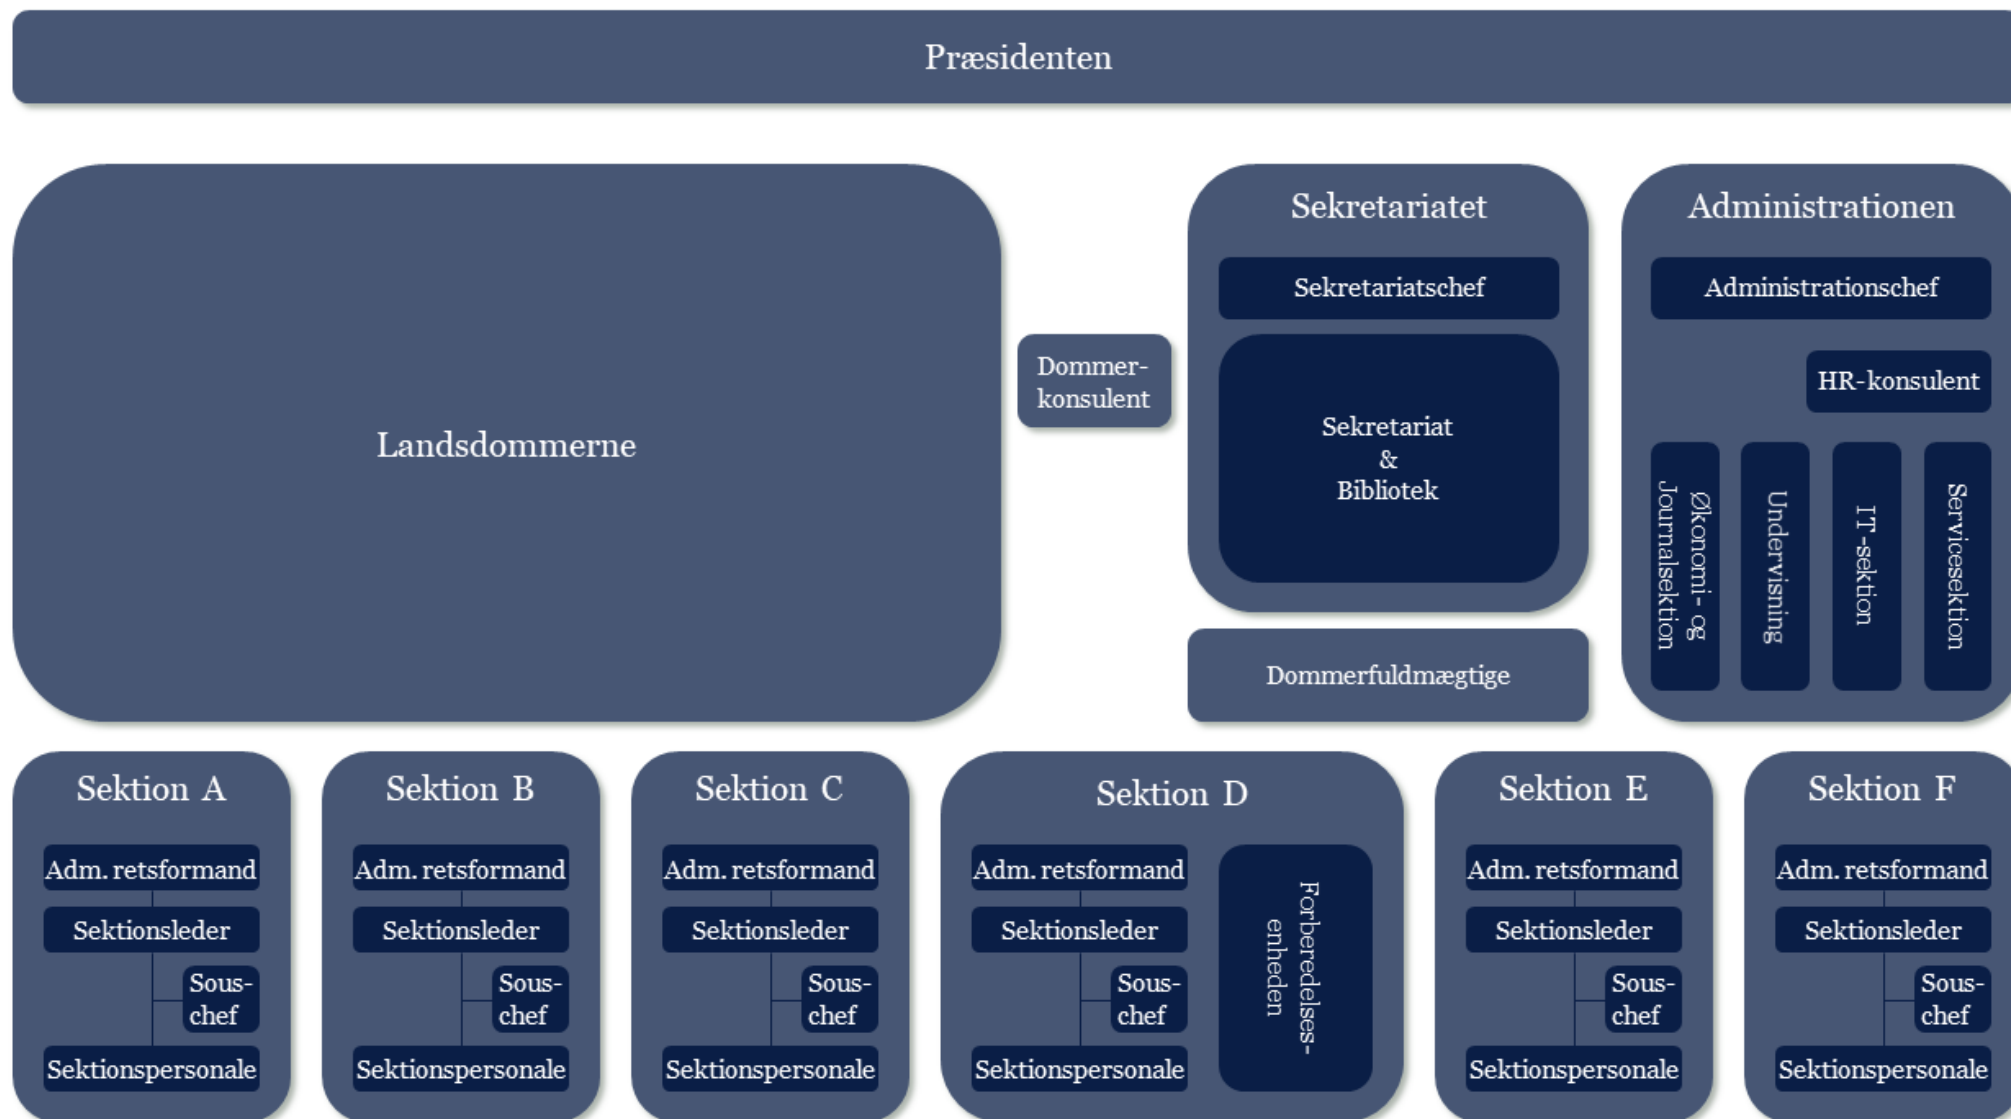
Præsidenten

Landsdommerne

Dommerkonsulent

Sekretariatet

Sekretariatschef

Sekretariat & Bibliotek

Dommerfuldmægtige

Administrationen

Administrationschef

HR-konsulent

Økonomi- og Journalsektion

Undervisning

IT-sektion

Servicesektion

Sektion A

Adm. retsformand

Sektionsleder

Souschef

Sektionspersonale

Sektion B

Adm. retsformand

Sektionsleder

Souschef

Sektionspersonale

Sektion C

Adm. retsformand

Sektionsleder

Souschef

Sektionspersonale

Sektion D

Adm. retsformand

Sektionsleder

Souschef

Sektionspersonale

Forberedelsesenheden

Sektion E

Adm. retsformand

Sektionsleder

Souschef

Sektionspersonale

Sektion F

Adm. retsformand

Sektionsleder

Souschef

Sektionspersonale